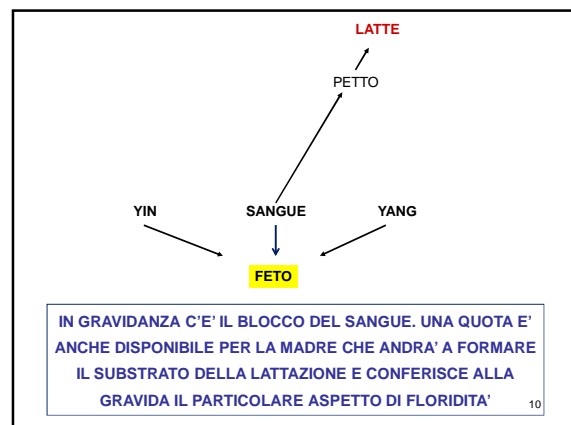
LATTE

PETTO

YIN

SANGUE

YANG

FETO

IN GRAVIDANZA C'E' IL BLOCCO DEL SANGUE. UNA QUOTA E' ANCHE DISPONIBILE PER LA MADRE CHE ANDRA' A FORMARE IL SUBSTRATO DELLA LATTAZIONE E CONFERISCE ALLA GRAVIDA IL PARTICOLARE ASPETTO DI FLORIDITA'

10